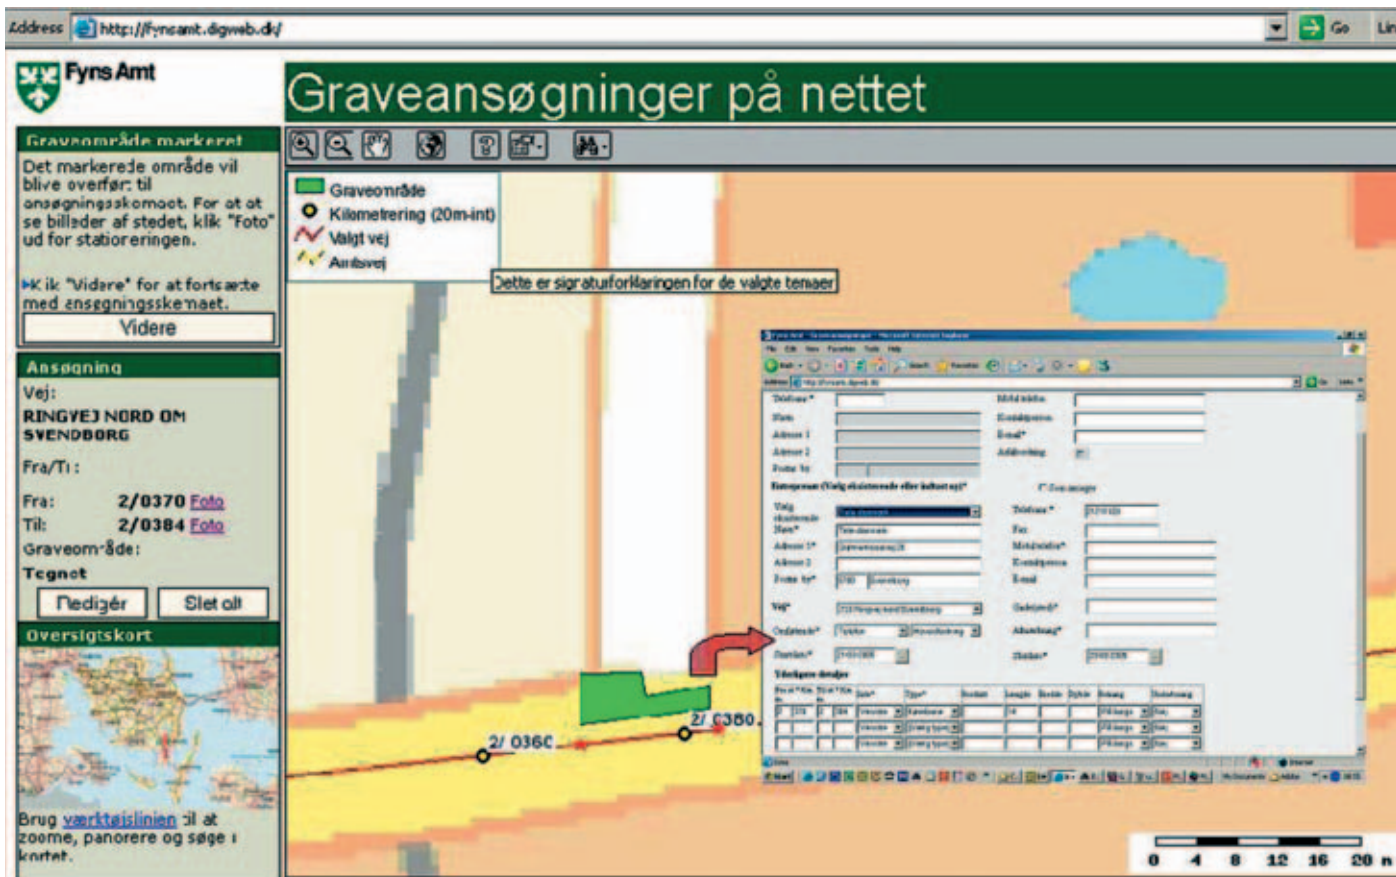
Address http://fynsamt.digweb.dk/ Go Lin

Fyns Amt

Graveansøgninger på nettet

Graveområde markeret

Det markerede område vil blive overført til ansøgningsskemaet. For at at se billeder af stedet, klik "Foto" ud for stationeringen.

Klik "Videre" for at fortsætte med ansøgningsskemaet.

Videre

Ansøgning

Vej:

RINGVEJ NORD OM SVENDBORG

Fra/Til:

Fra: 2/0370 Foto

Til: 2/0384 Foto

Graveområde:

Tegnet

Redigér Slet alt

Oversigtskort

Brug værktøjslinien til at zoome, panorere og søge i kortet.

Graveområde

Kilometrering (20m-int)

Valgt vej

Amtsvej

Dette er signaturforklaringen for de valgte temaer

2/ 0360

2/ 0380

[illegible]

0 4 8 12 16 20 n